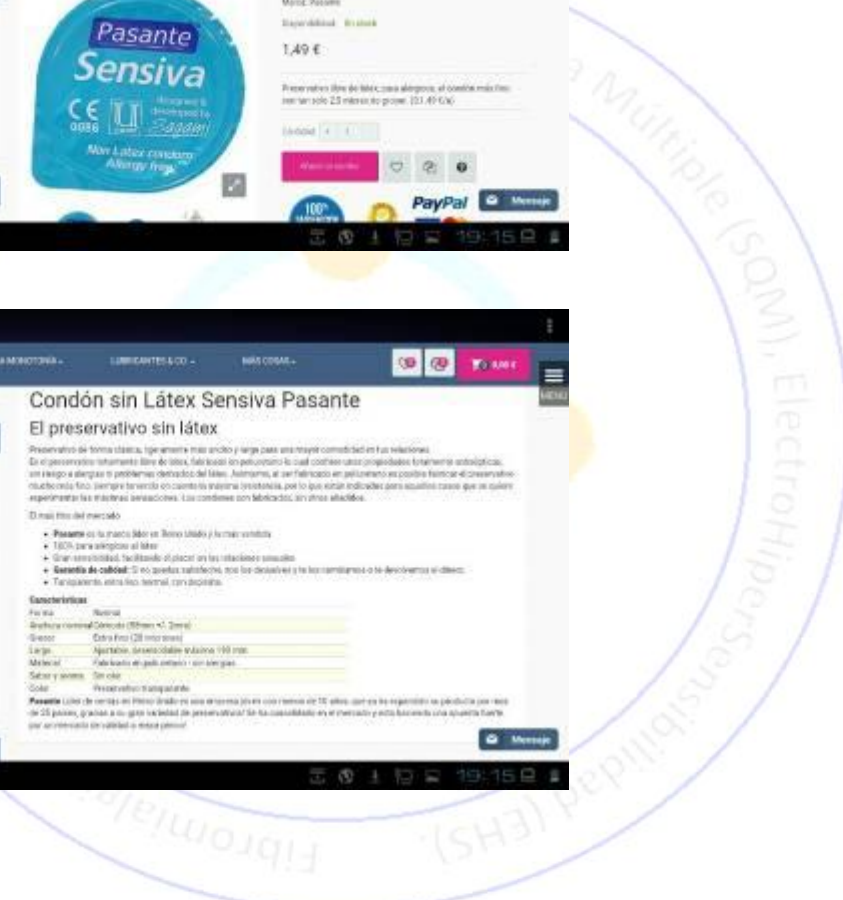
Pasante
Sensiva
CE
0086
Non Latex condoms
Allergy free

Marca: Pasante
Disponibilidad: En stock
1,49 €
Preservativo libre de látex, para alérgicos, el condón más fino con tan solo 23 micras de grosor. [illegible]
Cantidad
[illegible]
PayPal
Mensaje
19:15

19:15

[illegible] MONOTONÍA
LUBRICANTES & CO
MÁS COSAS
MENU
Condón sin Látex Sensiva Pasante
El preservativo sin látex
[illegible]

El más fino del mercado.
• Pasante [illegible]
• 100% para alérgicos al látex
• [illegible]
• Garantía de calidad: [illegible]
• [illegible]

Características

| | |
|---|---|
| Forma | Normal |
| Anchura nominal | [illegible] |
| Grosor | Extra fino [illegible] |
| Largo | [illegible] |
| Material | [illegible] |
| Sabor y aroma | Sin olor |
| Color | Preservativo transparente |

Pasante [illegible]

Mensaje
19:15

Múltiple (SQM), ElectroHiperSensibilidad (EHS) Fibromialgia